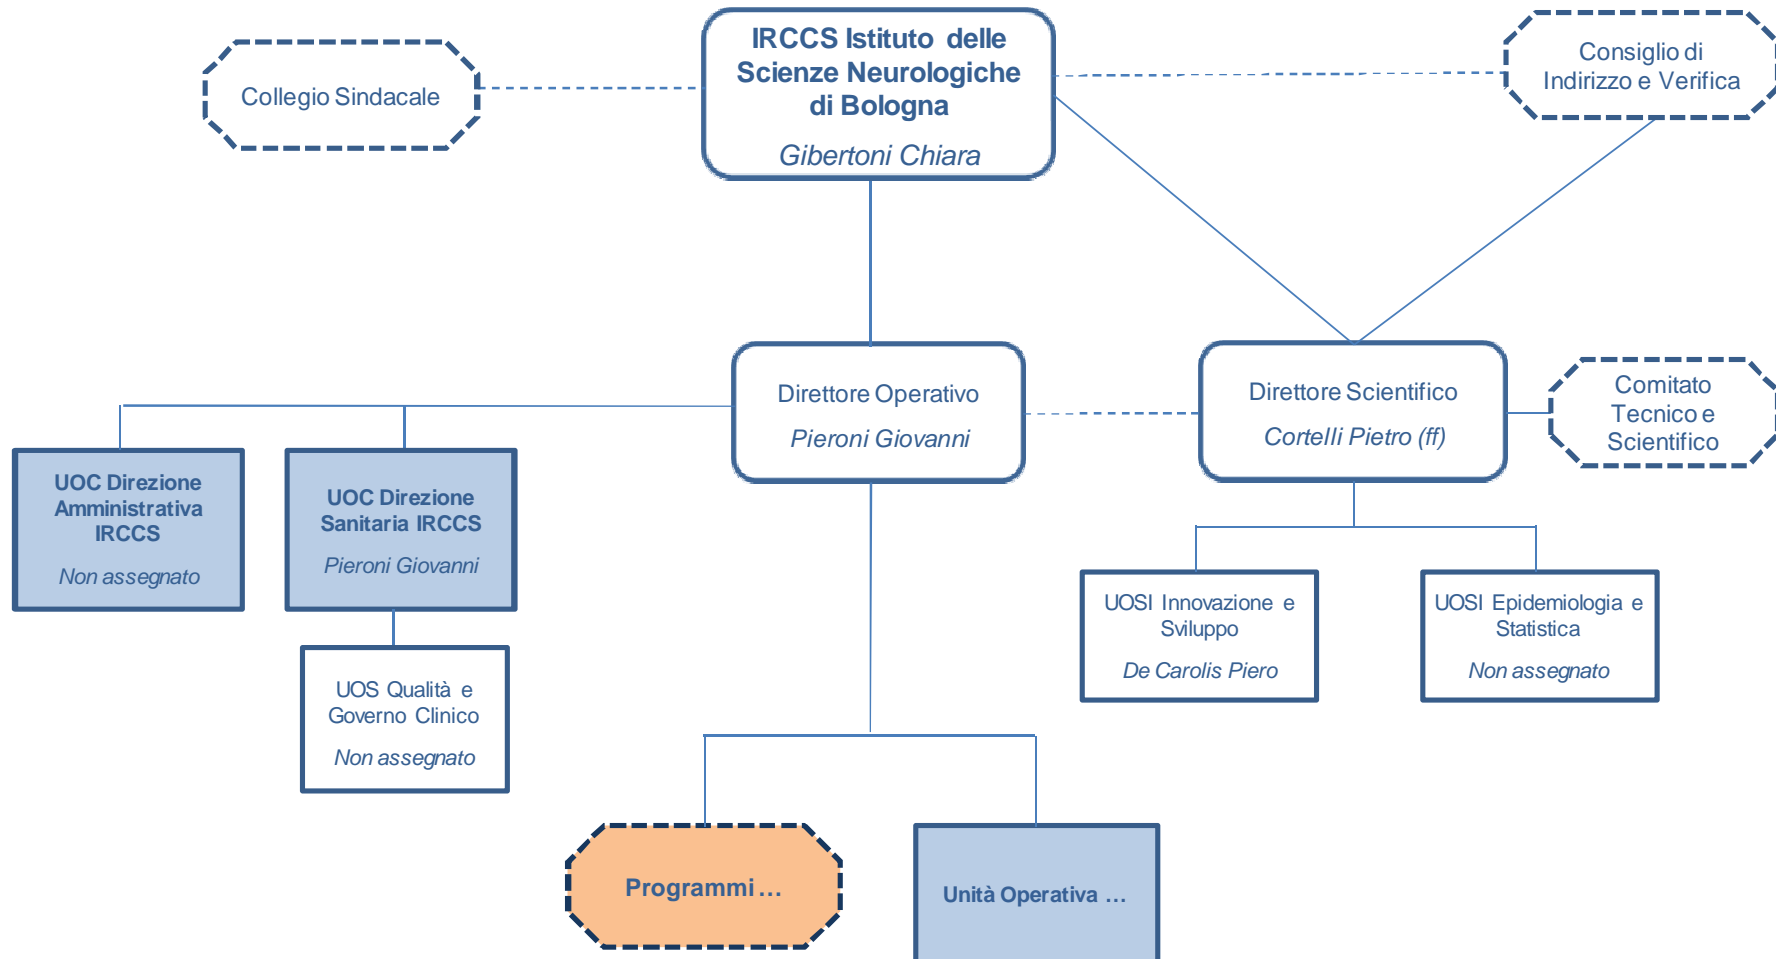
IRCCS Istituto delle Scienze Neurologiche di Bologna

Gibertoni Chiara

Collegio Sindacale

Consiglio di Indirizzo e Verifica

Direttore Operativo

Pieroni Giovanni

Direttore Scientifico

Cortelli Pietro (ff)

Comitato Tecnico e Scientifico

UOC Direzione Amministrativa IRCCS

Non assegnato

UOC Direzione Sanitaria IRCCS

Pieroni Giovanni

UOS Qualità e Governo Clinico

Non assegnato

UOSI Innovazione e Sviluppo

De Carolis Piero

UOSI Epidemiologia e Statistica

Non assegnato

Programmi ...

Unità Operativa ...